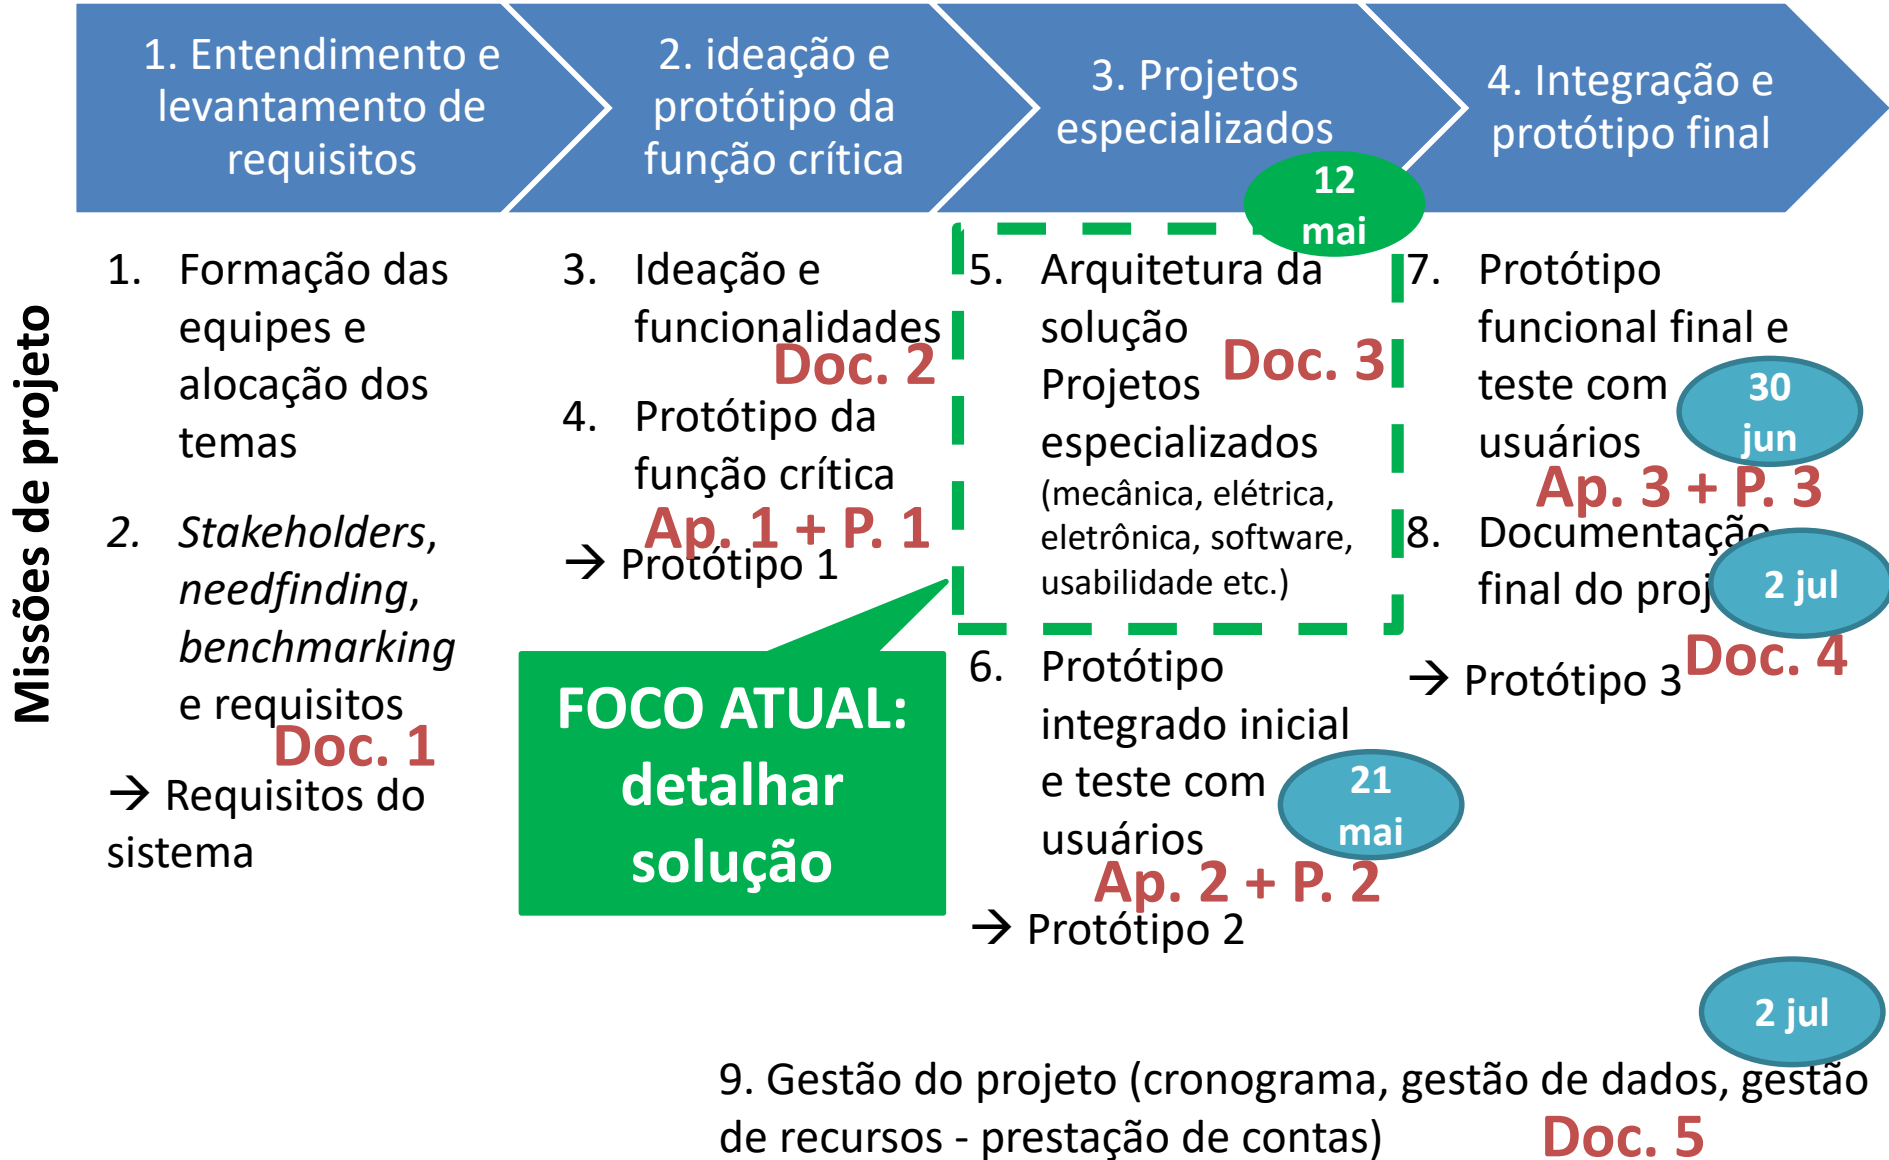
1. Entendimento e levantamento de requisitos

2. ideação e protótipo da função crítica

3. Projetos especializados

4. Integração e protótipo final

12 mai

Missões de projeto

1. Formação das equipes e alocação dos temas

2. *Stakeholders*, *needfinding*, *benchmarking* e requisitos

Doc. 1

→ Requisitos do sistema

3. Ideação e funcionalidades

Doc. 2

4. Protótipo da função crítica

Ap. 1 + P. 1

→ Protótipo 1

FOCO ATUAL: detalhar solução

5. Arquitetura da solução

Doc. 3

Projetos especializados (mecânica, elétrica, eletrônica, software, usabilidade etc.)

6. Protótipo integrado inicial e teste com usuários

21 mai

Ap. 2 + P. 2

→ Protótipo 2

7. Protótipo funcional final e teste com usuários

30 jun

Ap. 3 + P. 3

8. Documentação final do proj

2 jul

Doc. 4

→ Protótipo 3

2 jul

9. Gestão do projeto (cronograma, gestão de dados, gestão de recursos - prestação de contas)

Doc. 5